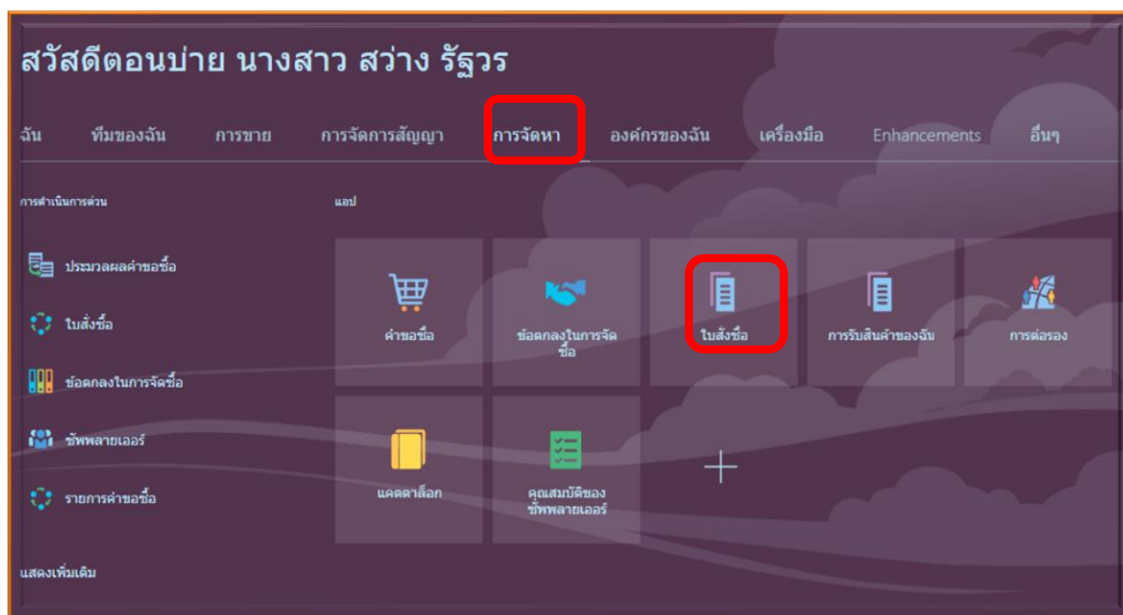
สวัสดีตอนบ่าย นางสาว สว่าง รัฐวร

ฉัน ทีมของฉัน การขาย การจัดการสัญญา การจัดหา องค์กรของฉัน เครื่องมือ Enhancements อื่นๆ

การดำเนินการด่วน

ประมวลผลคำขอซื้อ

ใบสั่งซื้อ

ข้อตกลงในการจัดซื้อ

ซัพพลายเออร์

รายการคำขอซื้อ

แสดงเพิ่มเติม

แอป

คำขอซื้อ

ข้อตกลงในการจัดซื้อ

ใบสั่งซื้อ

การรับสินค้าของฉัน

การต่อรอง

แคตตาล็อก

คุณสมบัติของซัพพลายเออร์